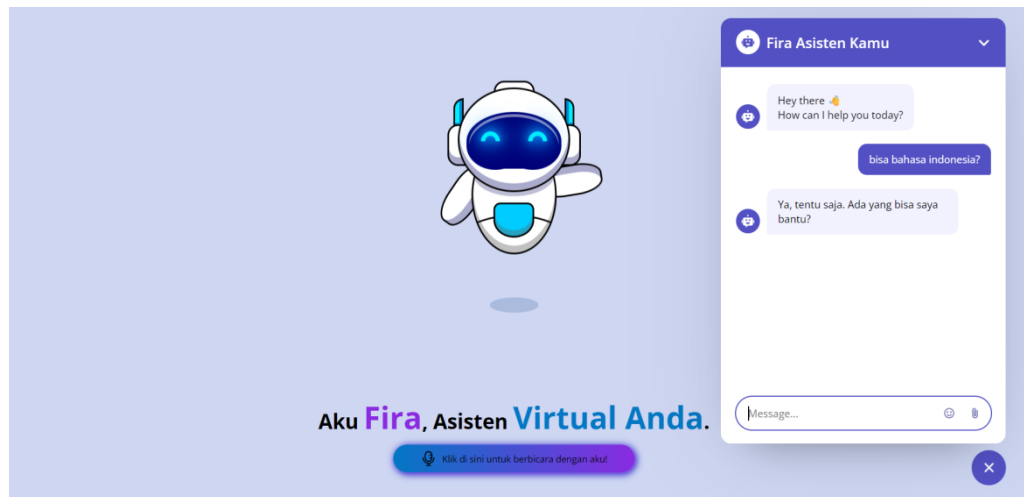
Aku Fira, Asisten Virtual Anda.

Klik di sini untuk berbicara dengan aku!

Fira Asisten Kamu

Hey there 👋
How can I help you today?

bisa bahasa indonesia?

Ya, tentu saja. Ada yang bisa saya bantu?

Message...